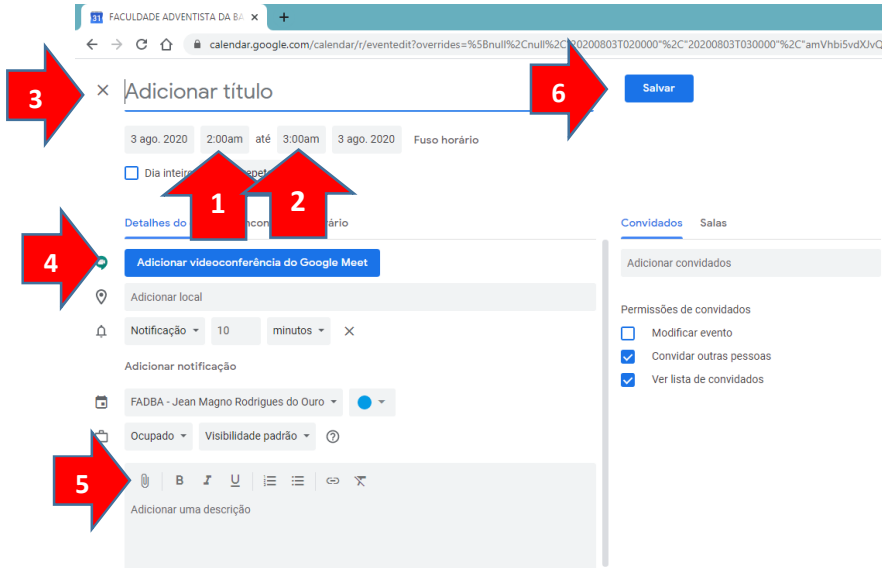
31 FACULDADE ADVENTISTA DA BA ×
+

calendar.google.com/calendar/r/eventedit?overrides=%5Bnull%2Cnull%2C%20200803T020000"%2C"20200803T030000"%2C"amVhbi5vdXJvQ

3
×
Adicionar título
6
Salvar

3 ago. 2020
2:00am
até
3:00am
3 ago. 2020
Fuso horário

Dia intei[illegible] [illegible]epet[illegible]

1
2

Detalhes do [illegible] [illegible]con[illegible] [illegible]rário

4
Adicionar videoconferência do Google Meet
Adicionar local
Notificação
10
minutos
×
Adicionar notificação
FADBA - Jean Magno Rodrigues do Ouro
Ocupado
Visibilidade padrão
?

5
B I U
Adicionar uma descrição

Convidados
Salas
Adicionar convidados
Permissões de convidados
Modificar evento
Convidar outras pessoas
Ver lista de convidados